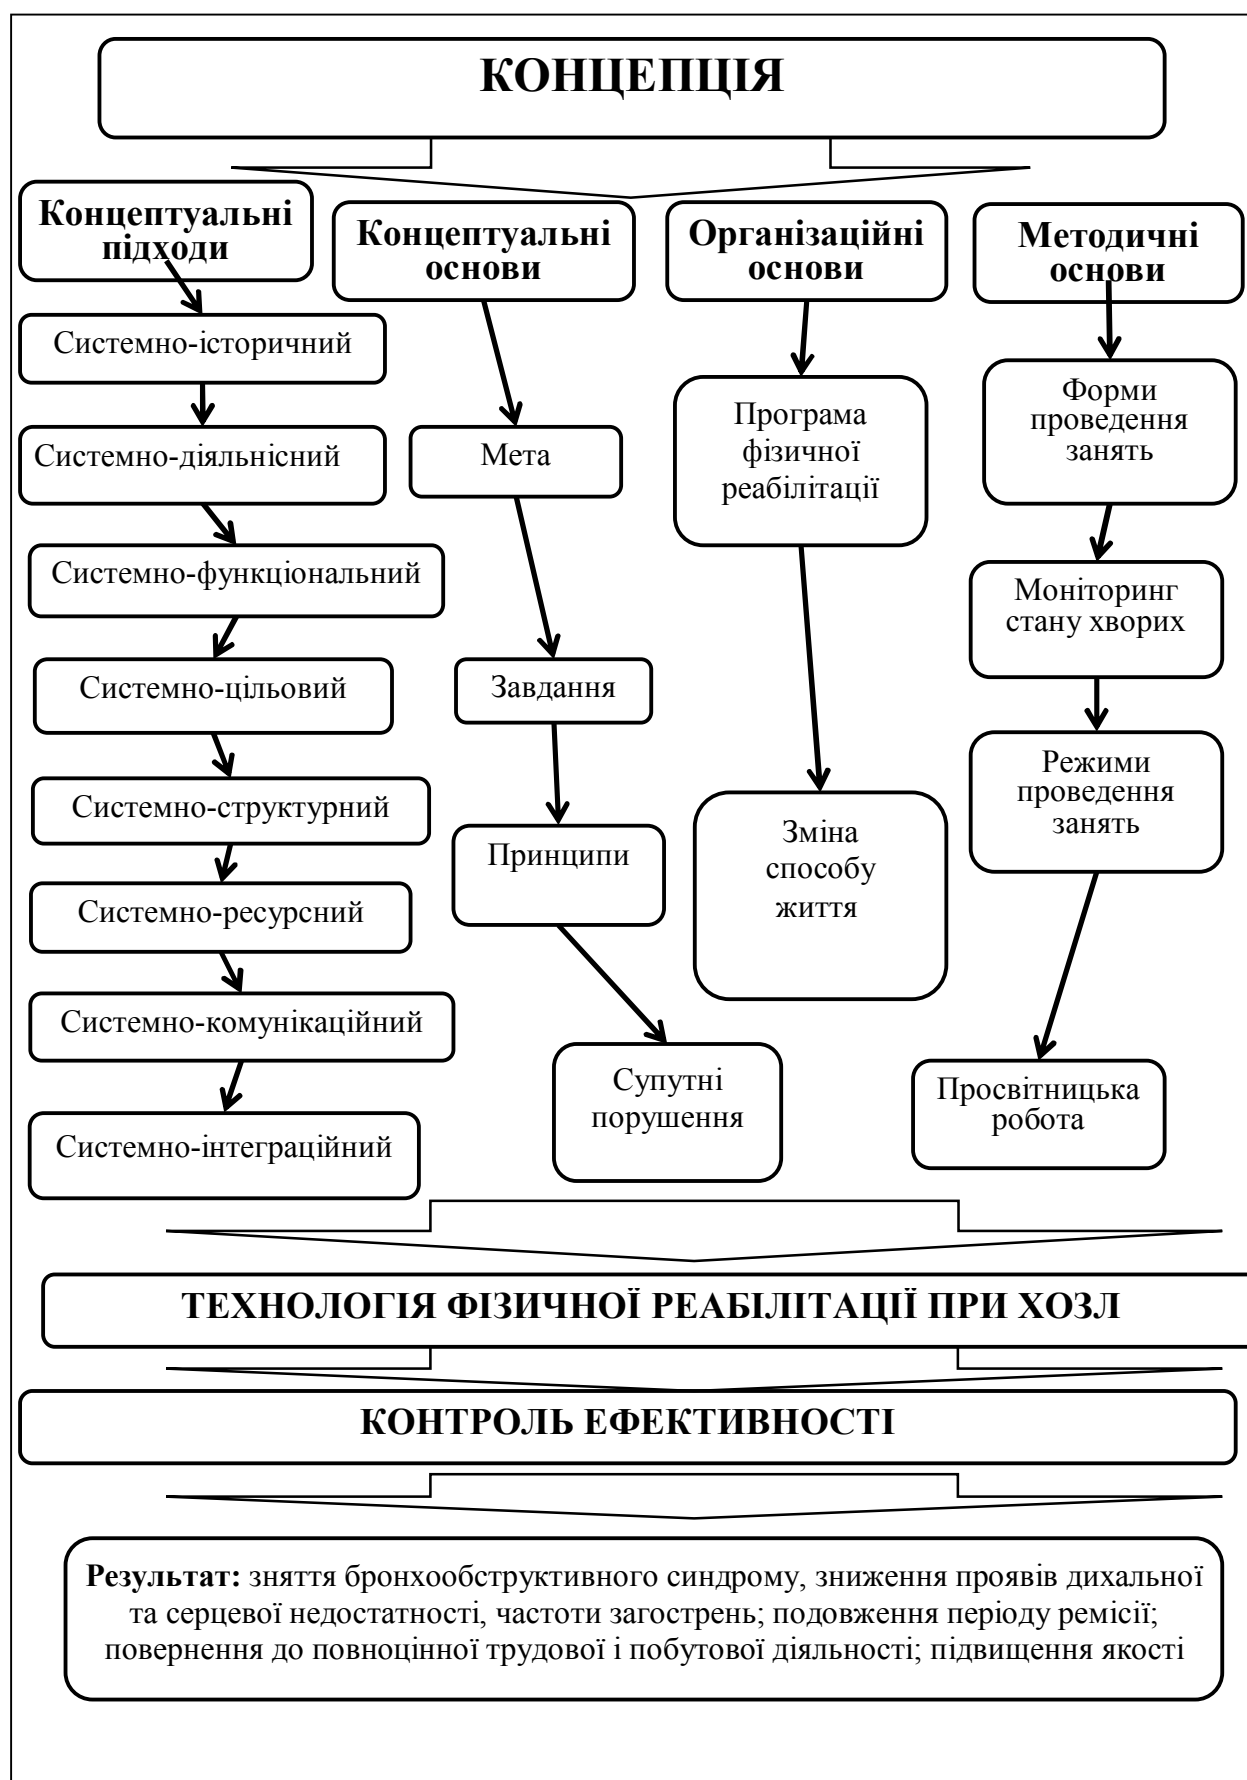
КОНЦЕПЦІЯ

Концептуальні підходи

Системно-історичний

Системно-діяльнісний

Системно-функціональний

Системно-цільовий

Системно-структурний

Системно-ресурсний

Системно-комунікаційний

Системно-інтеграційний

Концептуальні основи

Мета

Завдання

Принципи

Супутні порушення

Організаційні основи

Програма фізичної реабілітації

Зміна способу життя

Методичні основи

Форми проведення занять

Моніторинг стану хворих

Режими проведення занять

Просвітницька робота

ТЕХНОЛОГІЯ ФІЗИЧНОЇ РЕАБІЛІТАЦІЇ ПРИ ХОЗЛ

КОНТРОЛЬ ЕФЕКТИВНОСТІ

**Результат:** зняття бронхообструктивного синдрому, зниження проявів дихальної та серцевої недостатності, частоти загострень; подовження періоду ремісії; повернення до повноцінної трудової і побутової діяльності; підвищення якості